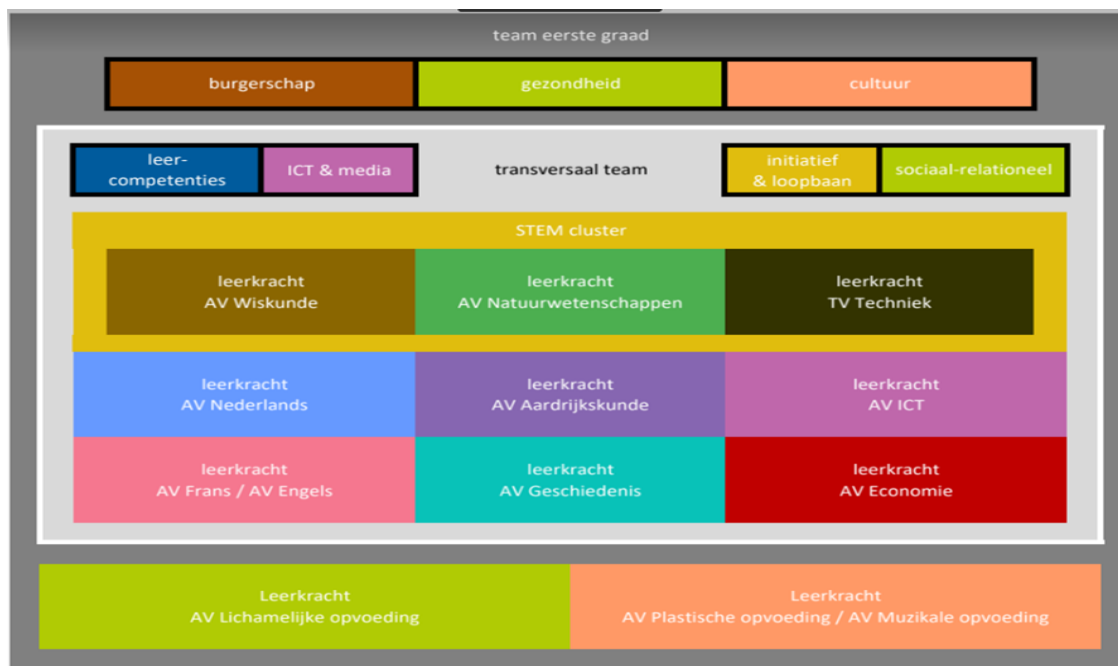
team eerste graad

burgerschap
gezondheid
cultuur

leer-competenties
ICT & media
transversaal team
initiatief & loopbaan
sociaal-relationeel

STEM cluster

leerkracht
AV Wiskunde

leerkracht
AV Natuurwetenschappen

leerkracht
TV Techniek

leerkracht
AV Nederlands

leerkracht
AV Aardrijkskunde

leerkracht
AV ICT

leerkracht
AV Frans / AV Engels

leerkracht
AV Geschiedenis

leerkracht
AV Economie

Leerkracht
AV Lichamelijke opvoeding

Leerkracht
AV Plastische opvoeding / AV Muzikale opvoeding